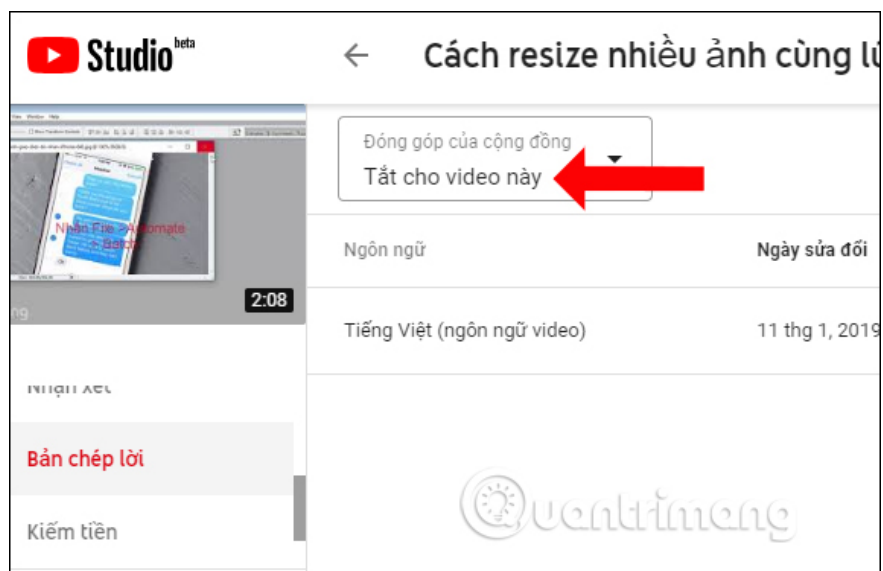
Studio beta

← Cách resize nhiều ảnh cùng lú

Nhấn File->Automate -> Batch

2:08

Đóng góp của cộng đồng
Tắt cho video này

Ngôn ngữ | Ngày sửa đổi

Tiếng Việt (ngôn ngữ video) | 11 thg 1, 2019

Nhận xét

Bản chép lời

Kiếm tiền

Quantrimang